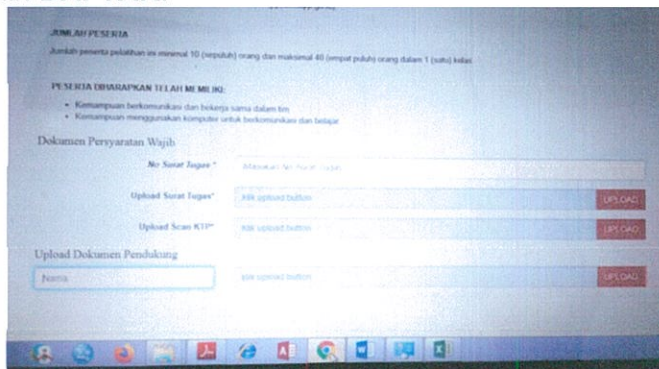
JUMLAH PESERTA

Jumlah peserta pelatihan ini minimal 10 (sepuluh) orang dan maksimal 40 (empat puluh) orang dalam 1 (satu) kelas

PESERTA DIHARAPKAN TELAH MEMILIKI:

- Kemampuan berkomunikasi dan bekerja sama dalam tim
- Kemampuan menggunakan komputer untuk berkomunikasi dan belajar

Dokumen Persyaratan Wajib

No Surat Tugas * Masukan No Surat Tugas

Upload Surat Tugas* klik upload button UPLOAD

Upload Scan KTP* klik upload button UPLOAD

Upload Dokumen Pendukung

Nama klik upload button UPLOAD